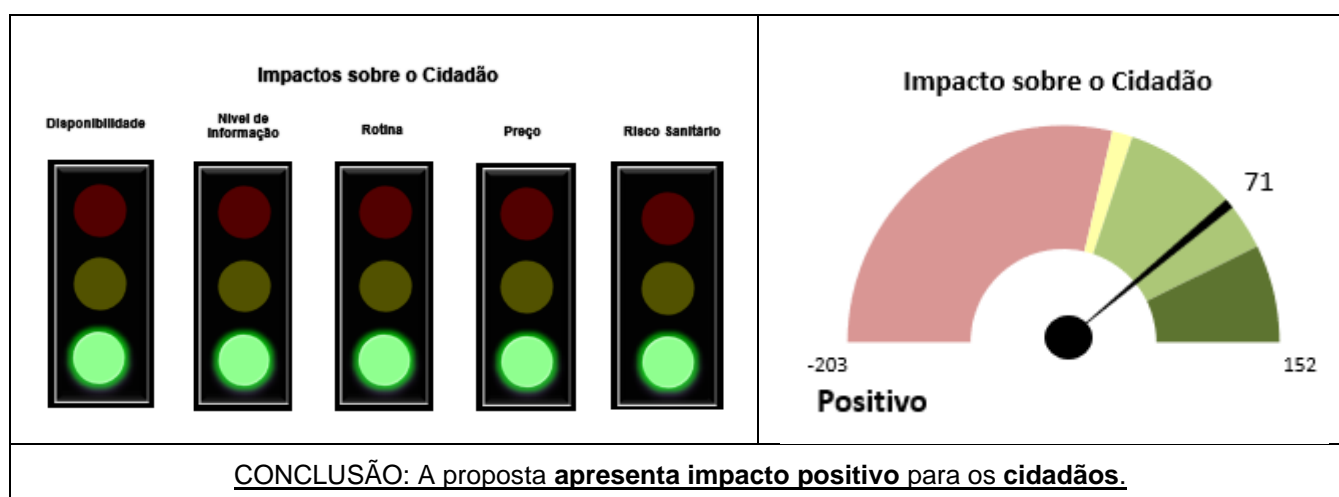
Impactos sobre o Cidadão

Disponibilidade

Nível de Informação

Rotina

Preço

Risco Sanitário

Impacto sobre o Cidadão

71

-203

152

Positivo

CONCLUSÃO: A proposta **apresenta impacto positivo** para os **cidadãos**.